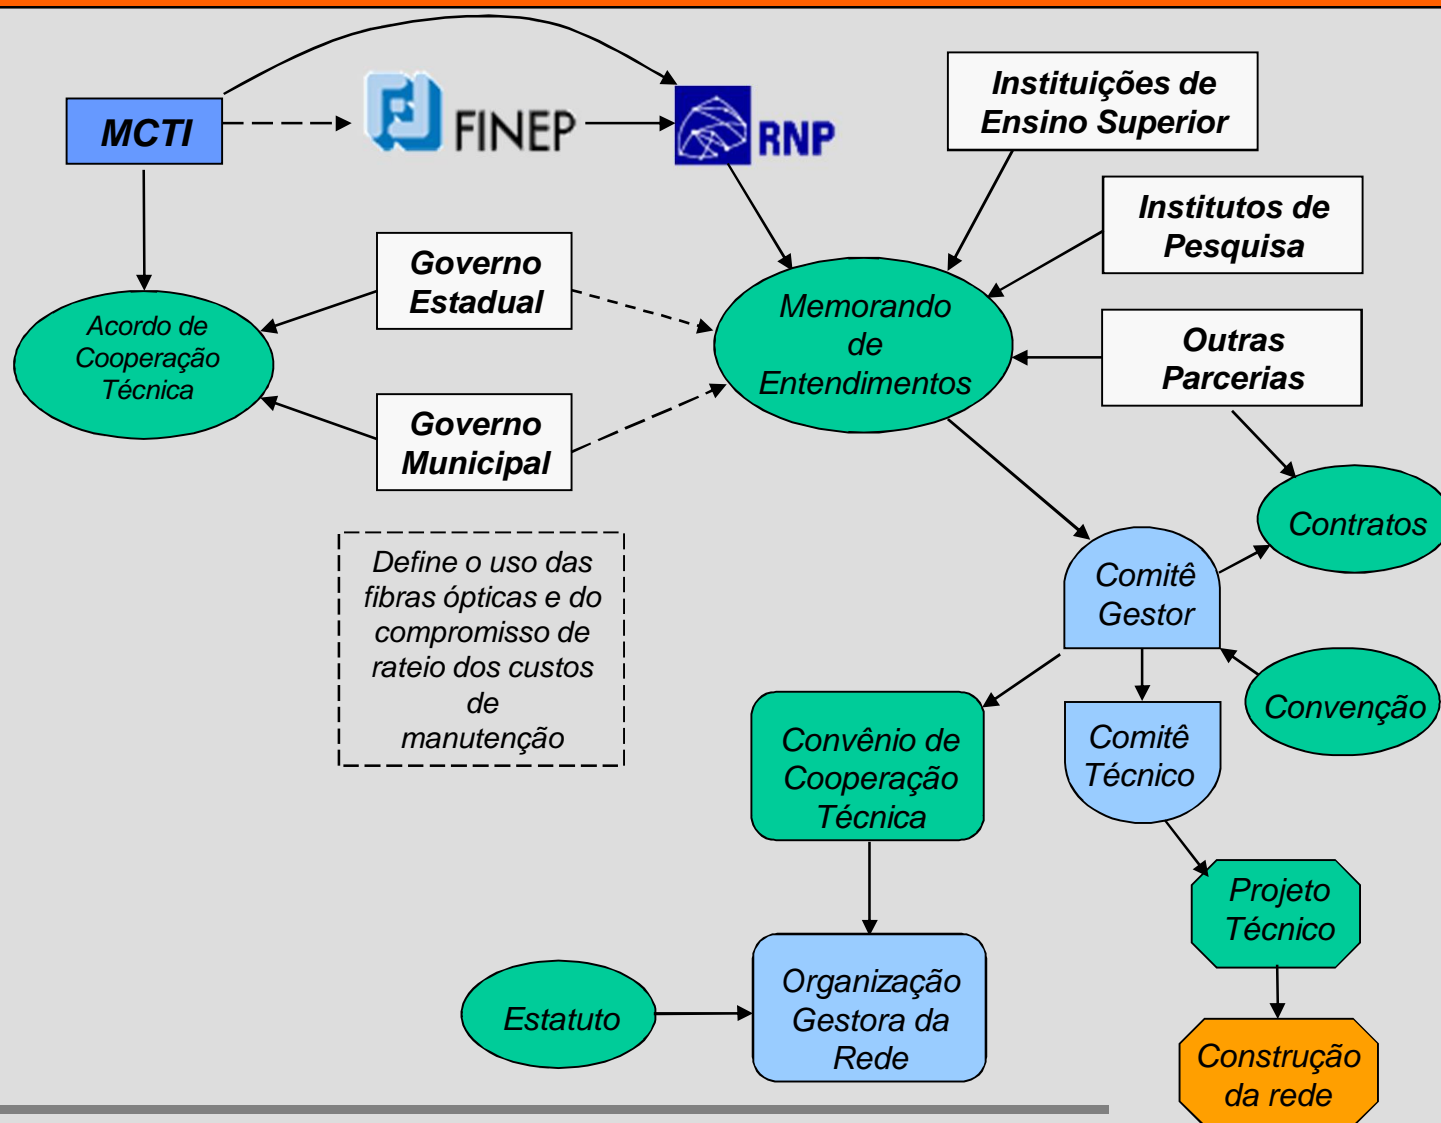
MCTI

FINEP

RNP

Instituições de Ensino Superior

Institutos de Pesquisa

Governo Estadual

Acordo de Cooperação Técnica

Memorando de Entendimentos

Outras Parcerias

Governo Municipal

Contratos

Define o uso das fibras ópticas e do compromisso de rateio dos custos de manutenção

Comitê Gestor

Convenção

Convênio de Cooperação Técnica

Comitê Técnico

Projeto Técnico

Estatuto

Organização Gestora da Rede

Construção da rede